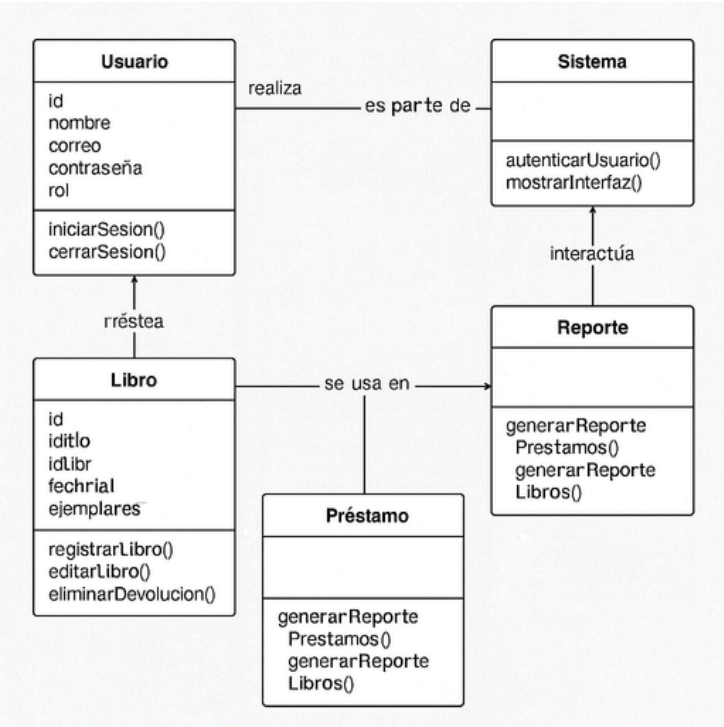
Usuario
id
nombre
correo
contraseña
rol
iniciarSesion()
cerrarSesion()

realiza

es parte de

Sistema
autenticarUsuario()
mostrarInterfaz()

interactúa

rréstea

Libro
id
iditlo
idlibr
fechrial
ejemplares
registrarLibro()
editarLibro()
eliminarDevolucion()

se usa en

Reporte
generarReporte Prestamos()
generarReporte Libros()

Préstamo
generarReporte Prestamos()
generarReporte Libros()